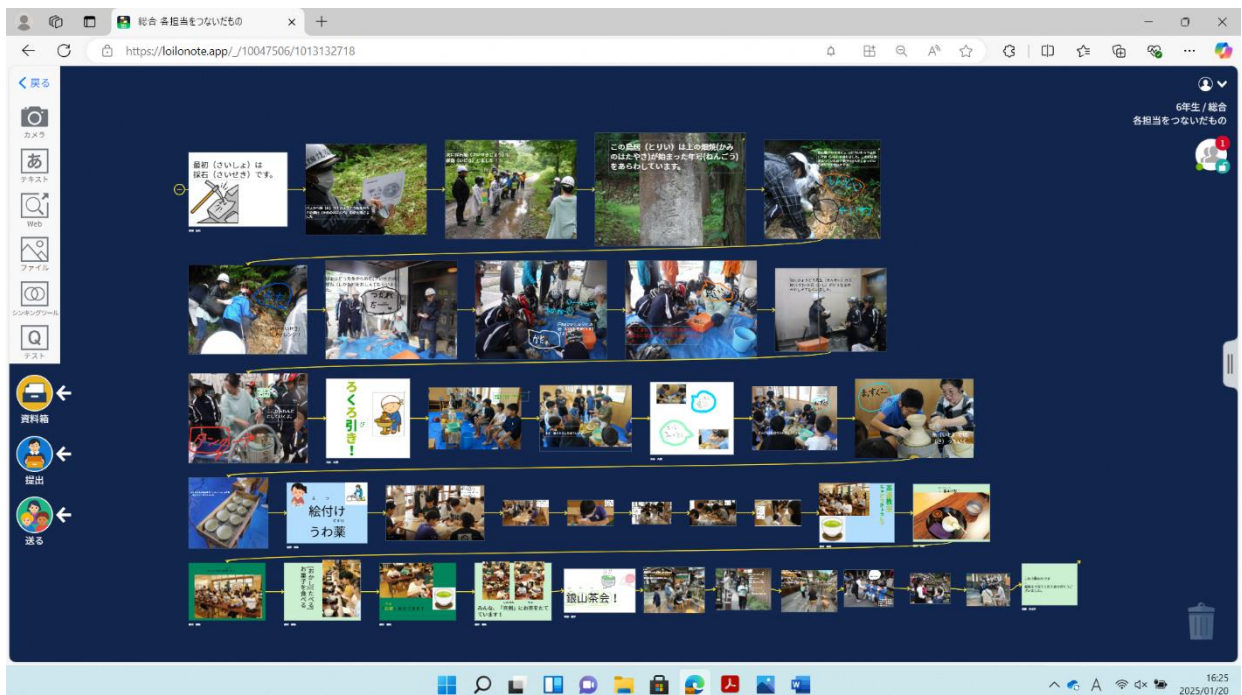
総合 各担当をつないだもの

https://loilonote.app/_/10047506/1013132718

戻る

カメラ

あ テキスト

Web

ファイル

シンキングツール

テスト

資料箱

提出

送る

6年生 / 総合
各担当をつないだもの

最初（さいしょ）は採石（さいせき）です。

この鳥居（とりい）は上の棚機（かみのはたや）さ]が始まった年号（ねんごう）をあらわしています。

ろくろ引き！

絵付け
うわ薬

みんな、「茶碗」にお茶を立てています！

鏡山茶会！

16:25
2025/01/20